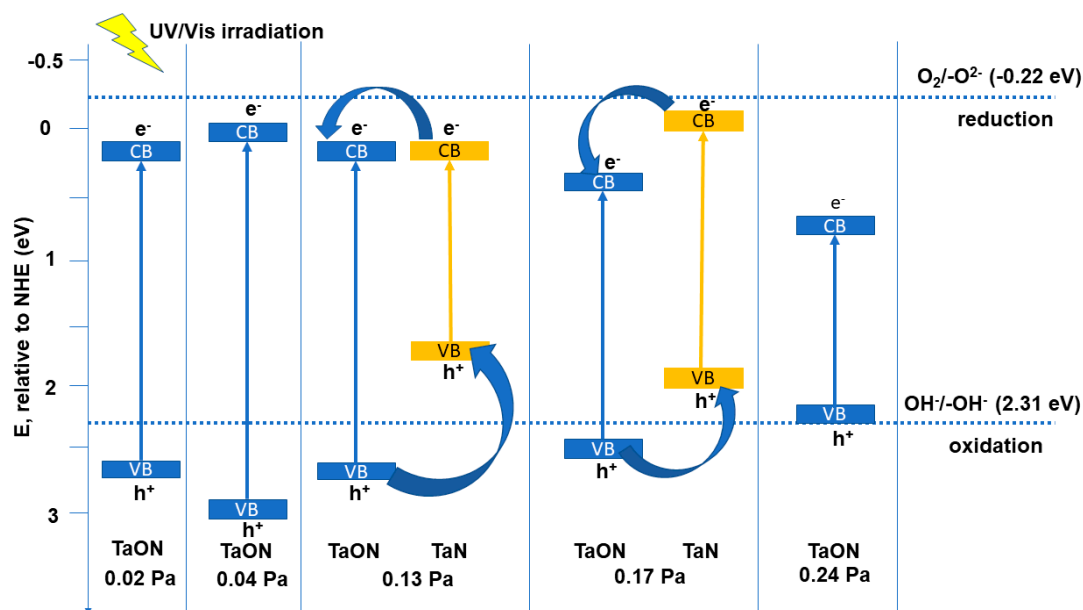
UV/Vis irradiation

-0.5
0
1
2
3

E, relative to NHE (eV)

$O_2/-O^{2-}$ (-0.22 eV)
reduction

$OH^-/-OH^-$ (2.31 eV)
oxidation

$e^-$
CB
VB
$h^+$
TaON
0.02 Pa

$e^-$
CB
VB
$h^+$
TaON
0.04 Pa

$e^-$
CB
VB
$h^+$
$e^-$
CB
VB
$h^+$
TaON TaN
0.13 Pa

$e^-$
CB
VB
$h^+$
$e^-$
CB
VB
$h^+$
TaON TaN
0.17 Pa

$e^-$
CB
VB
$h^+$
TaON
0.24 Pa